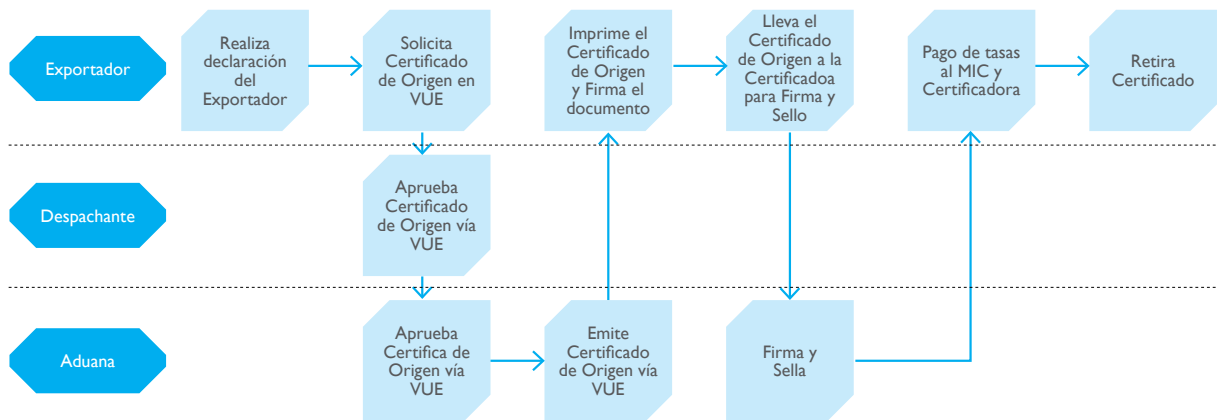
Exportador

Realiza declaración del Exportador

Solicita Certificado de Origen en VUE

Imprime el Certificado de Origen y Firma el documento

Lleva el Certificado de Origen a la Certificadoa para Firma y Sello

Pago de tasas al MIC y Certificadora

Retira Certificado

Despachante

Aprueba Certificado de Origen vía VUE

Aduana

Aprueba Certifica de Origen vía VUE

Emite Certificado de Origen vía VUE

Firma y Sella